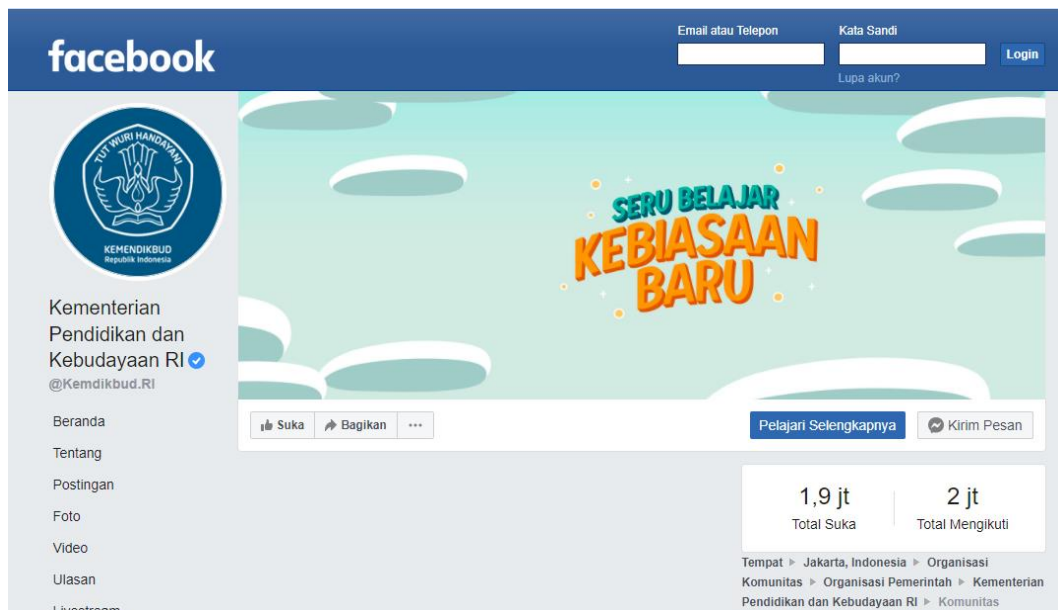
facebook

Email atau Telepon

Kata Sandi

Login

Lupa akun?

TUT WURI HANDAYANI

KEMENDIKBUD
Republik Indonesia

Kementerian Pendidikan dan Kebudayaan RI

@Kemdikbud.RI

Beranda

Tentang

Postingan

Foto

Video

Ulasan

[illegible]

SERU BELAJAR
KEBIASAAN BARU

Suka

Bagikan

...

Pelajari Selengkapnya

Kirim Pesan

1,9 jt
Total Suka

2 jt
Total Mengikuti

Tempat ▸ Jakarta, Indonesia ▸ Organisasi Komunitas ▸ Organisasi Pemerintah ▸ Kementerian Pendidikan dan Kebudayaan RI ▸ Komunitas